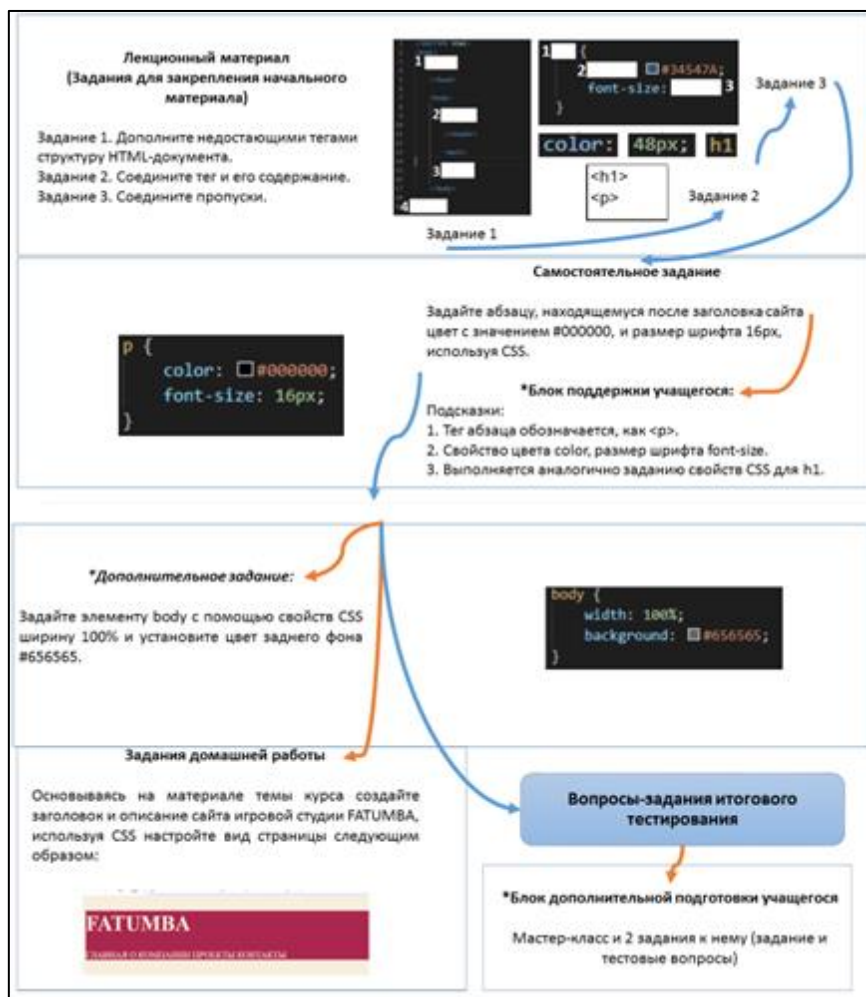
Лекционный материал
(Задания для закрепления начального материала)

Задание 1. Дополните недостающими тегами структуру HTML-документа.
Задание 2. Соедините тег и его содержание.
Задание 3. Соедините пропуски.

1
2
3
4

1 {
2 #34547A;
font-size: 3
}

Задание 3

color: 48px; h1

<h1>
<p>

Задание 2

Задание 1

Самостоятельное задание

p {
color: #000000;
font-size: 16px;
}

Задайте абзацу, находящемуся после заголовка сайта цвет с значением #000000, и размер шрифта 16px, используя CSS.

*Блок поддержки учащегося:

Подсказки:
1. Тег абзаца обозначается, как <p>.
2. Свойство цвета color, размер шрифта font-size.
3. Выполняется аналогично заданию свойств CSS для h1.

*Дополнительное задание:

Задайте элементу body с помощью свойств CSS ширину 100% и установите цвет заднего фона #656565.

body {
width: 100%;
background: #656565;
}

Задания домашней работы

Основываясь на материале темы курса создайте заголовок и описание сайта игровой студии FATUMBA, используя CSS настройте вид страницы следующим образом:

FATUMBA
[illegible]

Вопросы-задания итогового тестирования

*Блок дополнительной подготовки учащегося

Мастер-класс и 2 задания к нему (задание и тестовые вопросы)